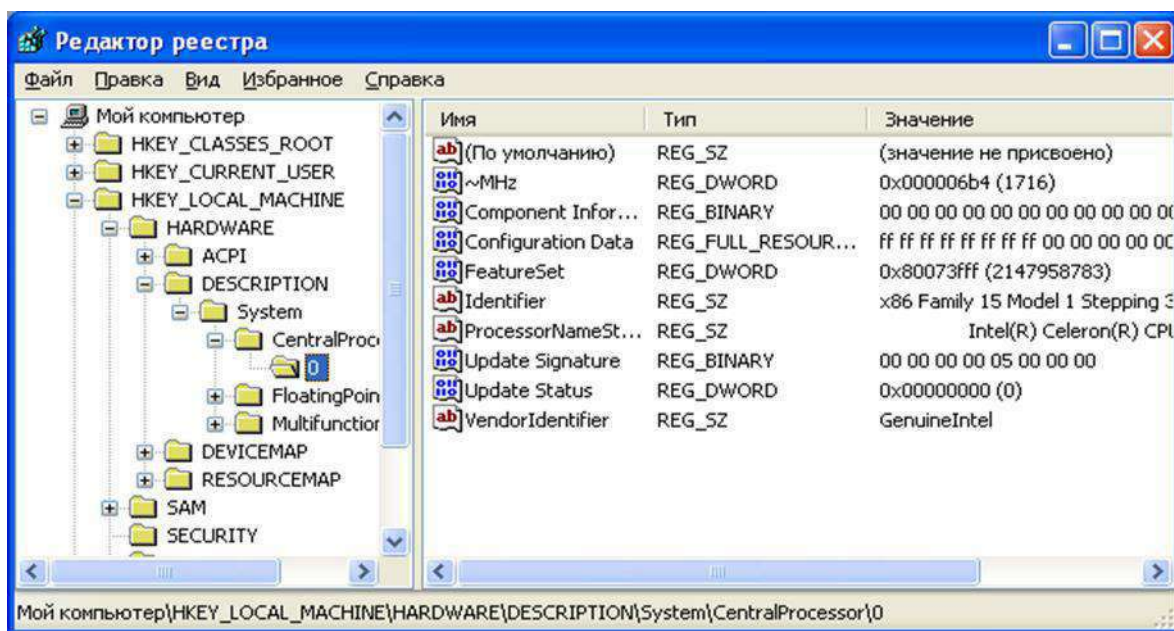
Редактор реестра

Файл Правка Вид Избранное Справка

Мой компьютер
HKEY_CLASSES_ROOT
HKEY_CURRENT_USER
HKEY_LOCAL_MACHINE
HARDWARE
ACPI
DESCRIPTION
System
CentralProc
0
FloatingPoin
Multifunction
DEVICEMAP
RESOURCEMAP
SAM
SECURITY

| Имя | Тип | Значение |
|---|---|---|
| (По умолчанию) | REG_SZ | (значение не присвоено) |
| ~MHz | REG_DWORD | 0x000006b4 (1716) |
| Component Infor... | REG_BINARY | 00 00 00 00 00 00 00 00 00 00 |
| Configuration Data | REG_FULL_RESOUR... | ff ff ff ff ff ff ff ff 00 00 00 00 00 |
| FeatureSet | REG_DWORD | 0x80073fff (2147958783) |
| Identifier | REG_SZ | x86 Family 15 Model 1 Stepping 3 |
| ProcessorNameSt... | REG_SZ | Intel(R) Celeron(R) CPU |
| Update Signature | REG_BINARY | 00 00 00 00 05 00 00 00 |
| Update Status | REG_DWORD | 0x00000000 (0) |
| VendorIdentifier | REG_SZ | GenuineIntel |

Мой компьютер\HKEY_LOCAL_MACHINE\HARDWARE\DESCRIPTION\System\CentralProcessor\0